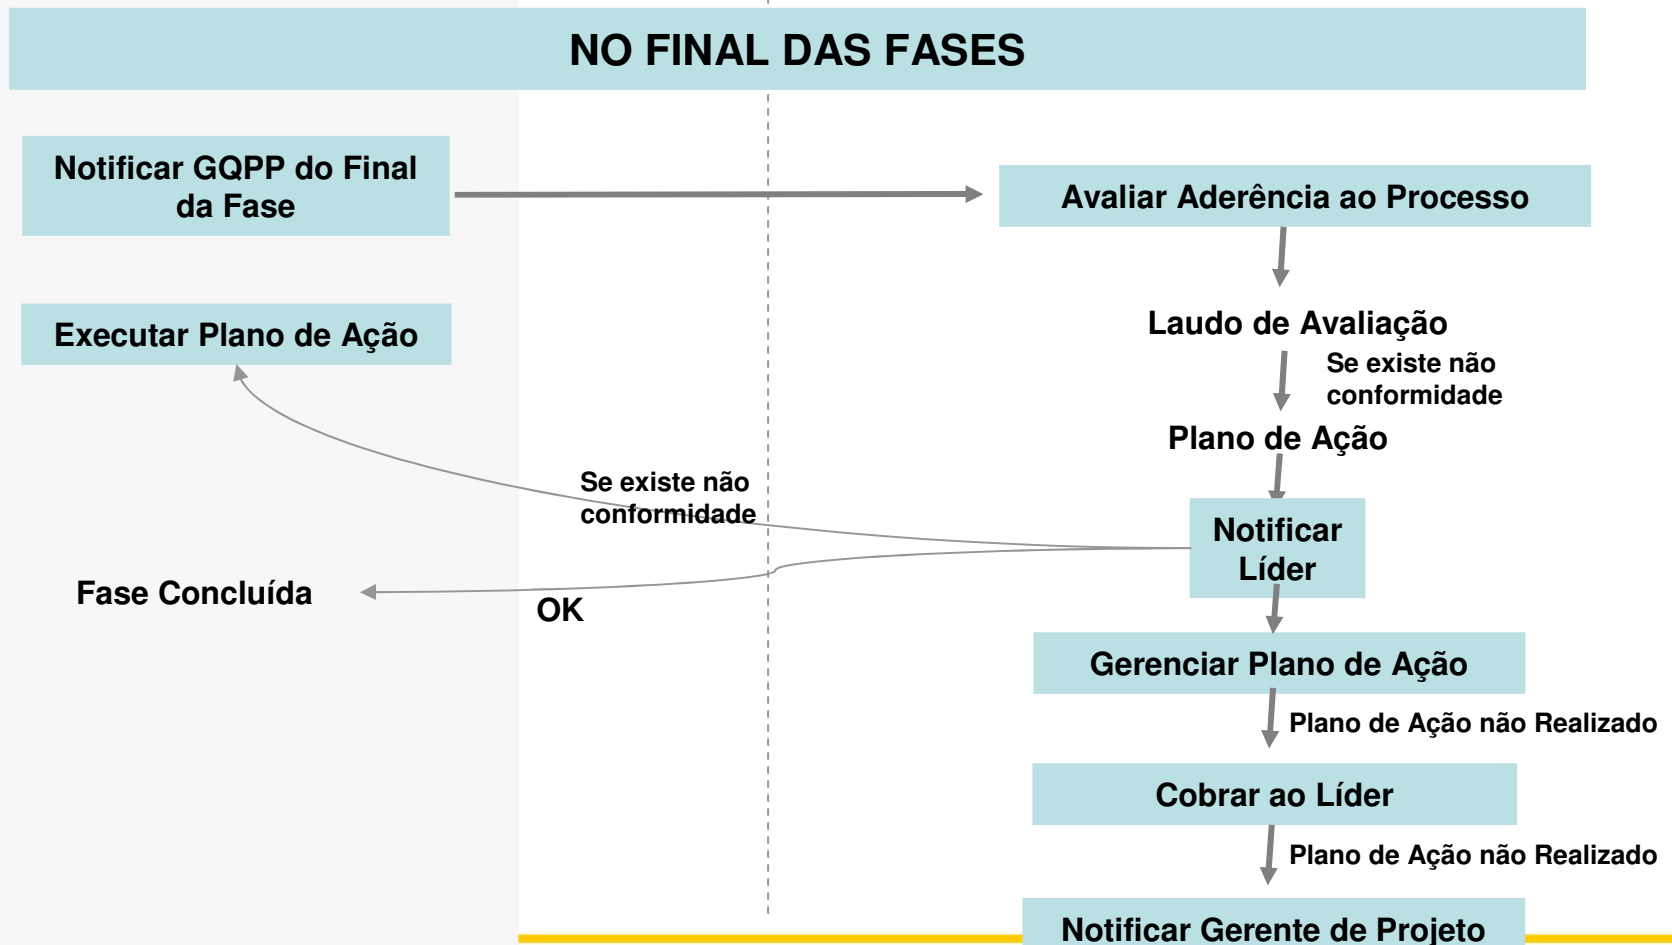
NO FINAL DAS FASES

Notificar GQPP do Final da Fase

Avaliar Aderência ao Processo

Laudo de Avaliação

Se existe não conformidade

Plano de Ação

Executar Plano de Ação

Se existe não conformidade

Notificar Líder

Fase Concluída

OK

Gerenciar Plano de Ação

Plano de Ação não Realizado

Cobrar ao Líder

Plano de Ação não Realizado

Notificar Gerente de Projeto